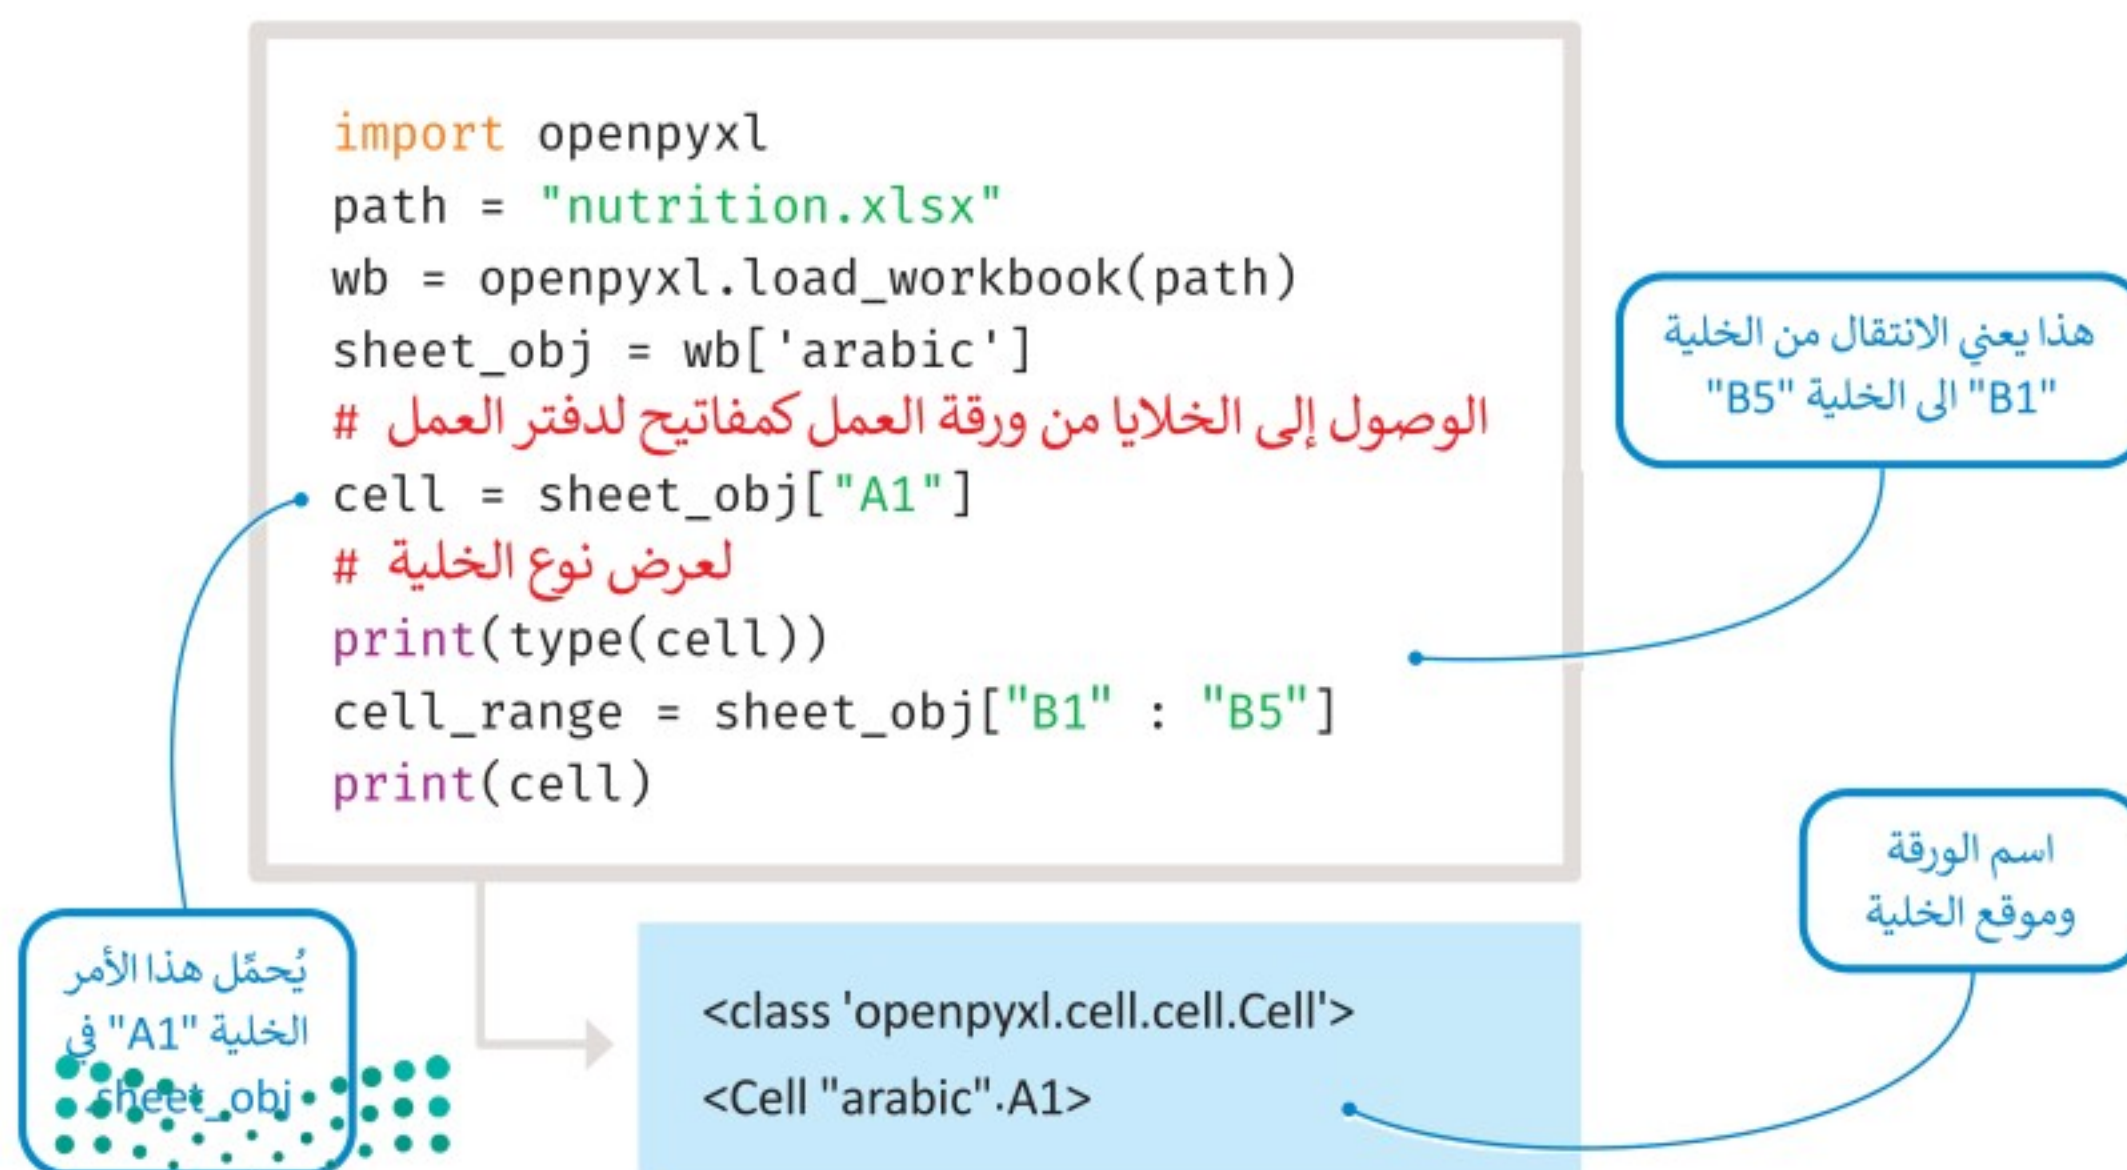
import openpyxl
path = "nutrition.xlsx"
wb = openpyxl.load_workbook(path)
sheet_obj = wb['arabic']
# الوصول إلى الخلايا من ورقة العمل كمفاتيح لدفتر العمل
cell = sheet_obj["A1"]
# لعرض نوع الخلية
print(type(cell))
cell_range = sheet_obj["B1" : "B5"]
print(cell)

هذا يعني الانتقال من الخلية "B1" الى الخلية "B5"

اسم الورقة وموقع الخلية

يُحمّل هذا الأمر الخلية "A1" في sheet_obj

<class 'openpyxl.cell.cell.Cell'>
<Cell "arabic".A1>